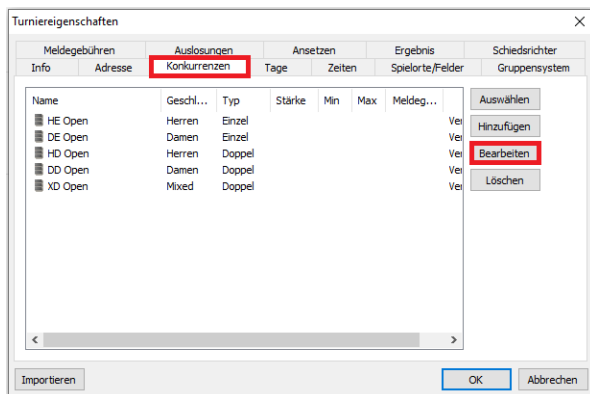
Turniereigenschaften

Meldegebühren | Auslosungen | Ansetzen | Ergebnis | Schiedsrichter
Info | Adresse | Konkurrenzen | Tage | Zeiten | Spielorte/Felder | Gruppensystem

| Name | Geschl... | Typ | Stärke | Min | Max | Meldeg... | |
|---|---|---|---|---|---|---|---|
| HE Open | Herren | Einzel | | | | | Ver |
| DE Open | Damen | Einzel | | | | | Ver |
| HD Open | Herren | Doppel | | | | | Ver |
| DD Open | Damen | Doppel | | | | | Ver |
| XD Open | Mixed | Doppel | | | | | Ver |

Auswählen
Hinzufügen
Bearbeiten
Löschen

Importieren
OK
Abbrechen